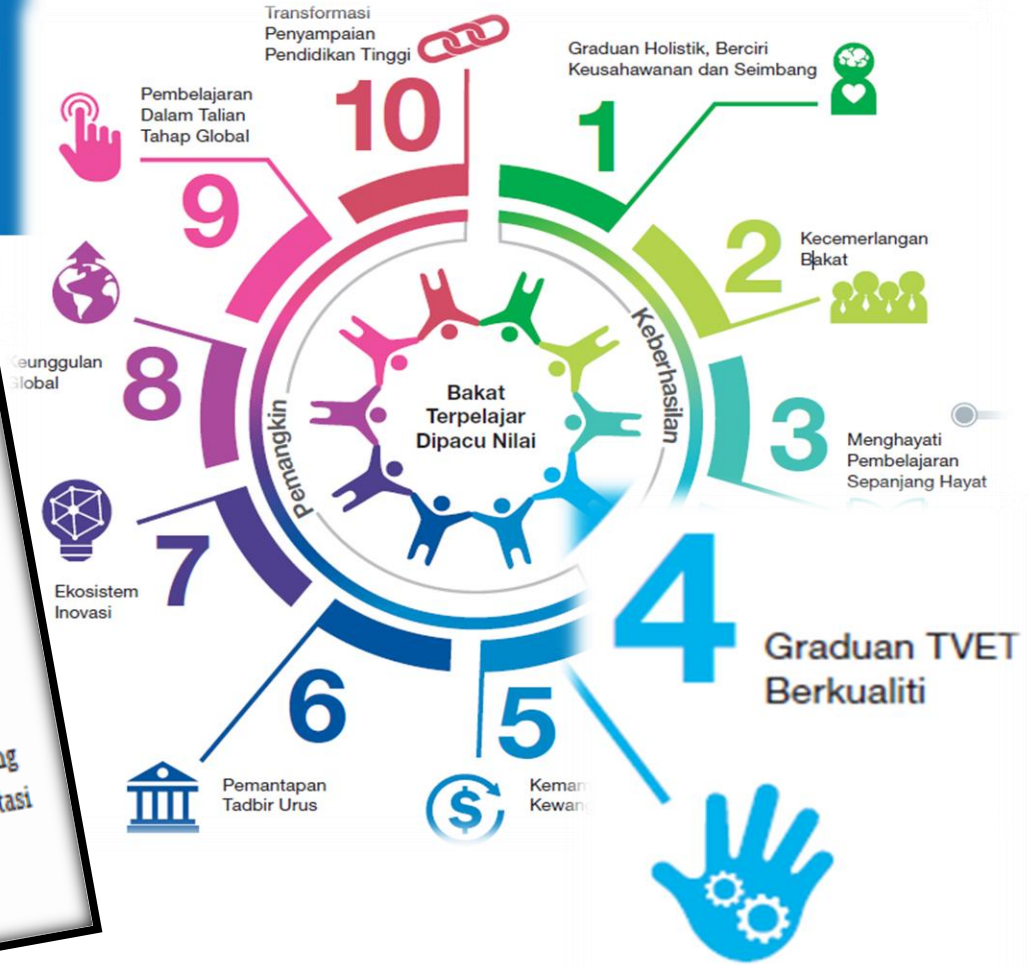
Transformasi Penyampaian Pendidikan Tinggi

10

Graduan Holistik, Berciri Keusahawanan dan Seimbang

1

Pembelajaran Dalam Talian Tahap Global

9

Kecemerlangan Bakat

2

Keberhasilan

Bakat Terpelajar Dipacu Nilai

Pemangkin

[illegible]eunggulan Global

8

3

Menghayati Pembelajaran Sepanjang Hayat

Ekosistem Inovasi

7

4

Graduan TVET Berkualiti

6

5

Pemantapan Tadbir Urus

Kemam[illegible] Kewang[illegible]

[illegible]g

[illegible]tasi